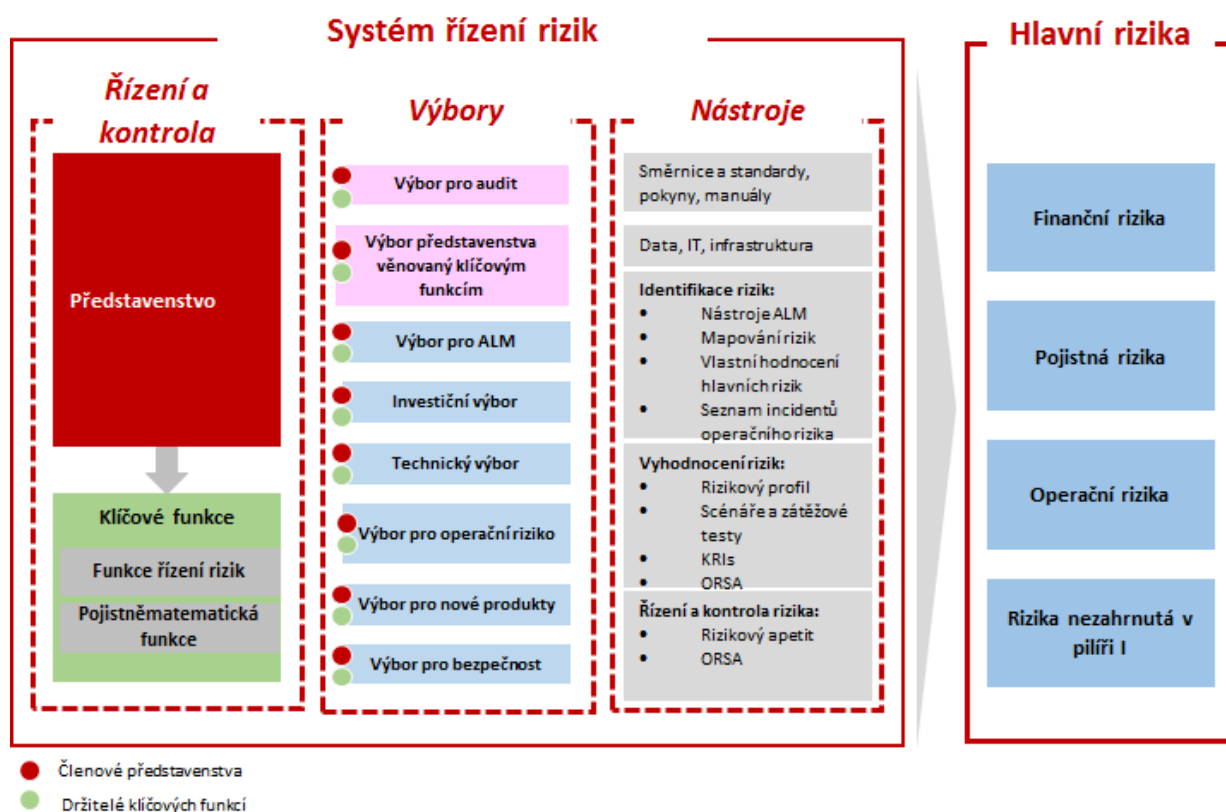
Systém řízení rizik

Řízení a kontrola

Představenstvo

Klíčové funkce

Funkce řízení rizik

Pojistněmatematická funkce

Výbory

Výbor pro audit

Výbor představenstva věnovaný klíčovým funkcím

Výbor pro ALM

Investiční výbor

Technický výbor

Výbor pro operační riziko

Výbor pro nové produkty

Výbor pro bezpečnost

Nástroje

Směrnice a standardy, pokyny, manuály

Data, IT, infrastruktura

Identifikace rizik:
- Nástroje ALM
- Mapování rizik
- Vlastní hodnocení hlavních rizik
- Seznam incidentů operačního rizika

Vyhodnocení rizik:
- Rizikový profil
- Scénáře a zátěžové testy
- KRIs
- ORSA

Řízení a kontrola rizika:
- Rizikový apetit
- ORSA

Hlavní rizika

Finanční rizika

Pojistná rizika

Operační rizika

Rizika nezahrnutá v pilíři I

Členové představenstva

Držitelé klíčových funkcí